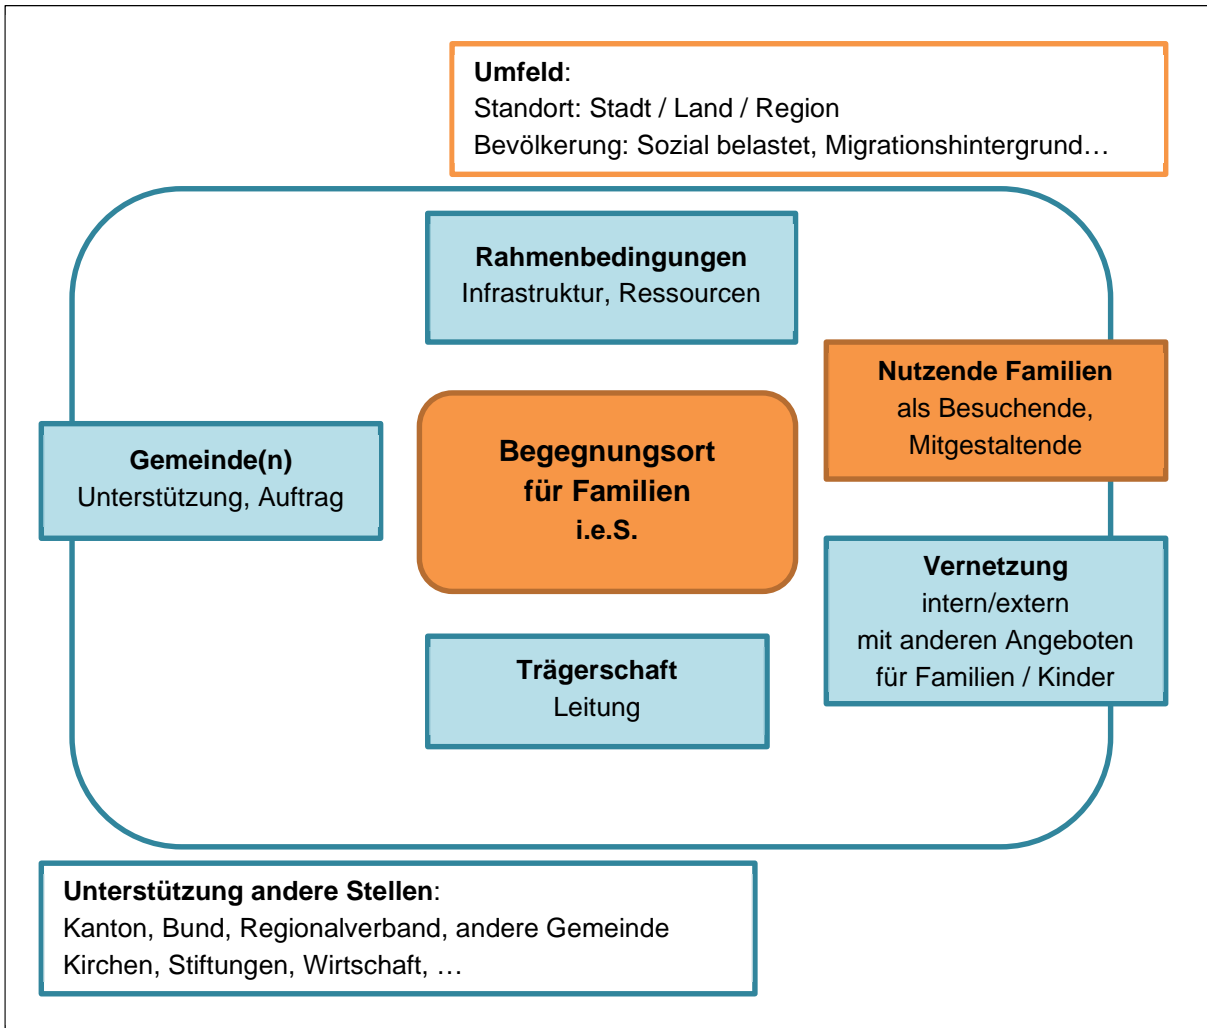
Umfeld:
Standort: Stadt / Land / Region
Bevölkerung: Sozial belastet, Migrationshintergrund…

Rahmenbedingungen
Infrastruktur, Ressourcen

Nutzende Familien
als Besuchende,
Mitgestaltende

Gemeinde(n)
Unterstützung, Auftrag

Begegnungsort
für Familien
i.e.S.

Vernetzung
intern/extern
mit anderen Angeboten
für Familien / Kinder

Trägerschaft
Leitung

Unterstützung andere Stellen:
Kanton, Bund, Regionalverband, andere Gemeinde
Kirchen, Stiftungen, Wirtschaft, …